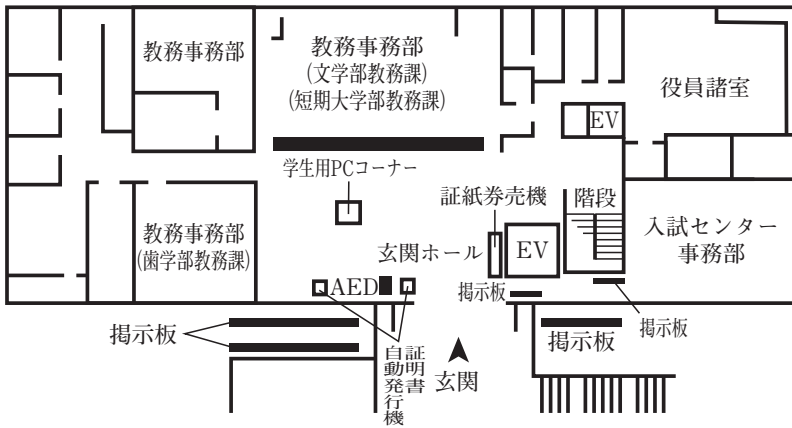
教務事務部

教務事務部
(文学部教務課)
(短期大学部教務課)

役員諸室

EV

学生用PCコーナー

証紙券売機

階段

入試センター
事務部

教務事務部
(歯学部教務課)

玄関ホール

EV

AED

掲示板

掲示板

掲示板

掲示板

証明書自動発行機

玄関